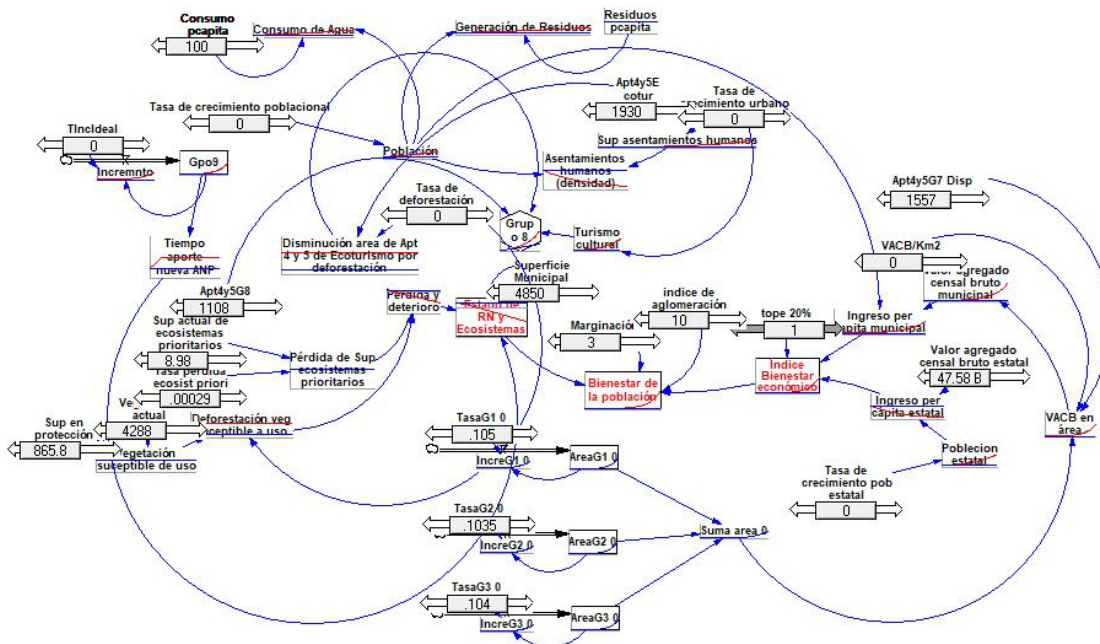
Consumo pcapita
100
Consumo de Agua
Generación de Residuos
Residuos pcapita
Apt4y5E cotur
1930
Tasa de crecimiento urbano
0
Tasa de crecimiento poblacional
0
TIncIdeal
0
Gpo9
Incremnto
Población
Sup asentamientos humanos
Asentamientos humanos (densidad)
Apt4y5G7 Disp
1557
Tasa de deforestación
0
Grup o 8
Turismo cultural
Tiempo aporte nueva ANP
Disminución area de Apt 4 y 5 de Ecoturismo por deforestación
Superficie Municipal
4850
VACB/Km2
0
Valor agregado censal bruto municipal
Apt4y5G8
1108
Perdida y deterioro
Estado de RN y Ecosistemas
indice de aglomeración
10
tope 20%
1
Ingreso per capita municipal
Sup actual de ecosistemas prioritarios
8.98
Marginación
3
Pérdida de Sup ecosistemas prioritarios
Tasa perdida ecosist priori
.00029
Indice Bienestar económico
Valor agregado censal bruto estatal
47.58 B
Bienestar de la población
Ve actual
4288
Deforestación veg suceptible a uso
Ingreso per capita estatal
VACB en área
Sup en protección
865.8
Vegetación suceptible de uso
TasaG1 0
.105
IncreG1 0
AreaG1 0
Poblecion estatal
Tasa de crecimiento pob estatal
0
TasaG2 0
.1035
IncreG2 0
AreaG2 0
Suma area 0
TasaG3 0
.104
IncreG3 0
AreaG3 0